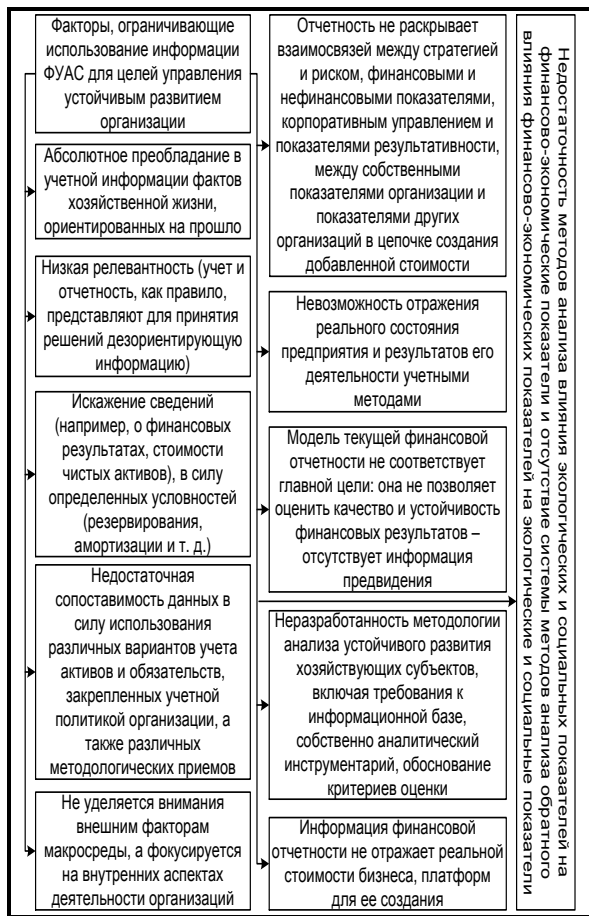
Факторы, ограничивающие использование информации ФУАС для целей управления устойчивым развитием организации

Абсолютное преобладание в учетной информации фактов хозяйственной жизни, ориентированных на прошло

Низкая релевантность (учет и отчетность, как правило, представляют для принятия решений дезориентирующую информацию)

Искажение сведений (например, о финансовых результатах, стоимости чистых активов), в силу определенных условностей (резервирования, амортизации и т. д.)

Недостаточная сопоставимость данных в силу использования различных вариантов учета активов и обязательств, закрепленных учетной политикой организации, а также различных методологических приемов

Не уделяется внимания внешним факторам макросреды, а фокусируется на внутренних аспектах деятельности организаций

Отчетность не раскрывает взаимосвязей между стратегией и риском, финансовыми и нефинансовыми показателями, корпоративным управлением и показателями результативности, между собственными показателями организации и показателями других организаций в цепочке создания добавленной стоимости

Невозможность отражения реального состояния предприятия и результатов его деятельности учетными методами

Модель текущей финансовой отчетности не соответствует главной цели: она не позволяет оценить качество и устойчивость финансовых результатов – отсутствует информация предвидения

Неразработанность методологии анализа устойчивого развития хозяйствующих субъектов, включая требования к информационной базе, собственно аналитический инструментарий, обоснование критериев оценки

Информация финансовой отчетности не отражает реальной стоимости бизнеса, платформ для ее создания

Недостаточность методов анализа влияния экологических и социальных показателей на финансово-экономические показатели и отсутствие системы методов анализа обратного влияния финансово-экономических показателей на экологические и социальные показатели